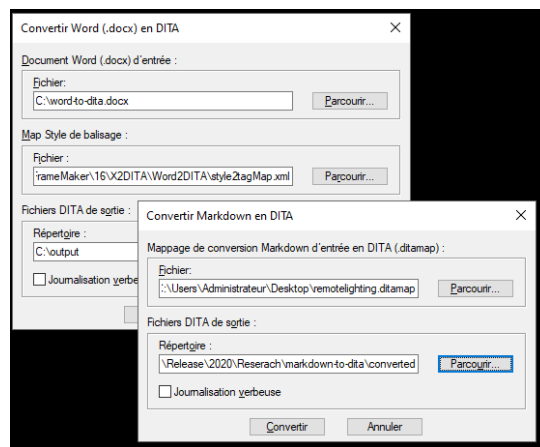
Convertir Word (.docx) en DITA

Document Word (.docx) d'entrée :

Fichier:

C:\word-to-dita.docx

Parcourir...

Map Style de balisage :

Fichier :

rameMaker\16\X2DITA\Word2DITA\style2tagMap.xml

Parcourir...

Fichiers DITA de sortie :

Répertoire :

C:\output

Journalisation verbe

Convertir Markdown en DITA

Mappage de conversion Markdown d'entrée en DITA (.ditamap) :

Fichier:

:\Users\Administrateur\Desktop\remotelighting.ditamap

Parcourir...

Fichiers DITA de sortie :

Répertoire :

\Release\2020\Reserach\markdown-to-dita\converted

Parcourir...

Journalisation verbeuse

Convertir

Annuler